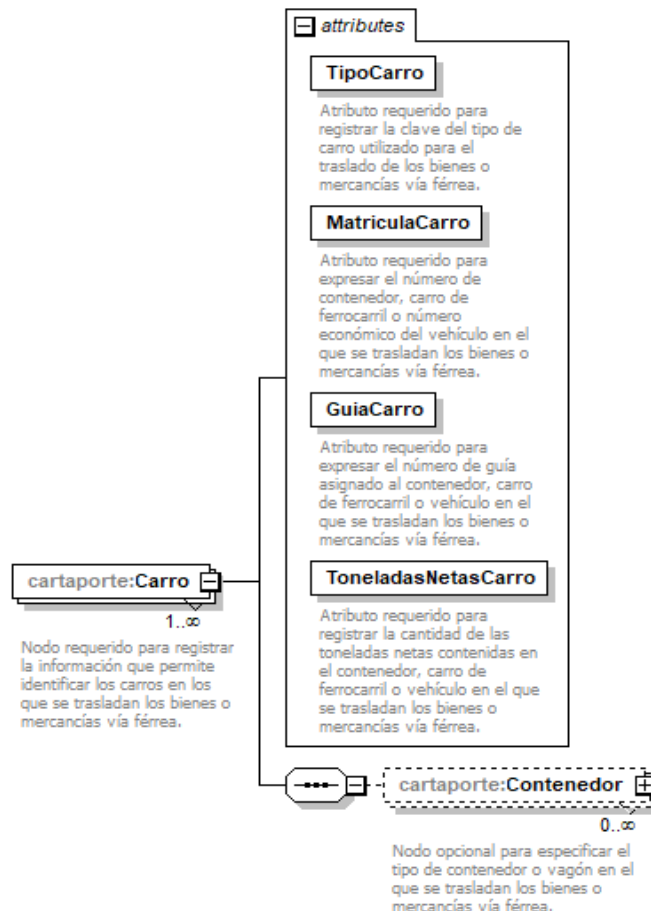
attributes

TipoCarro

Atributo requerido para registrar la clave del tipo de carro utilizado para el traslado de los bienes o mercancías vía férrea.

MatriculaCarro

Atributo requerido para expresar el número de contenedor, carro de ferrocarril o número económico del vehículo en el que se trasladan los bienes o mercancías vía férrea.

GuiaCarro

Atributo requerido para expresar el número de guía asignado al contenedor, carro de ferrocarril o vehículo en el que se trasladan los bienes o mercancías vía férrea.

ToneladasNetasCarro

Atributo requerido para registrar la cantidad de las toneladas netas contenidas en el contenedor, carro de ferrocarril o vehículo en el que se trasladan los bienes o mercancías vía férrea.

cartaporte:Carro

1..∞

Nodo requerido para registrar la información que permite identificar los carros en los que se trasladan los bienes o mercancías vía férrea.

cartaporte:Contenedor

0..∞

Nodo opcional para especificar el tipo de contenedor o vagón en el que se trasladan los bienes o mercancías vía férrea.